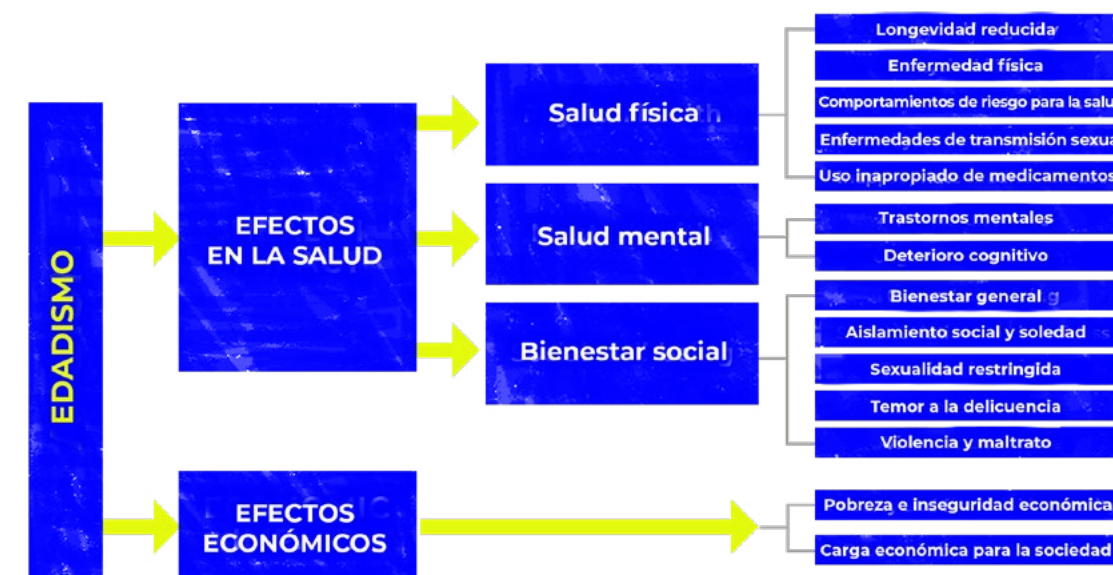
EDADISMO

EFECTOS EN LA SALUD

Salud física

Longevidad reducida
Enfermedad física
Comportamientos de riesgo para la salu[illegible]
Enfermedades de transmisión sexua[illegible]
Uso inapropiado de medicamentos

Salud mental

Trastornos mentales
Deterioro cognitivo

Bienestar social

Bienestar general
Aislamiento social y soledad
Sexualidad restringida
Temor a la delicuencia
Violencia y maltrato

EFECTOS ECONÓMICOS

Pobreza e inseguridad económica
Carga económica para la sociedad